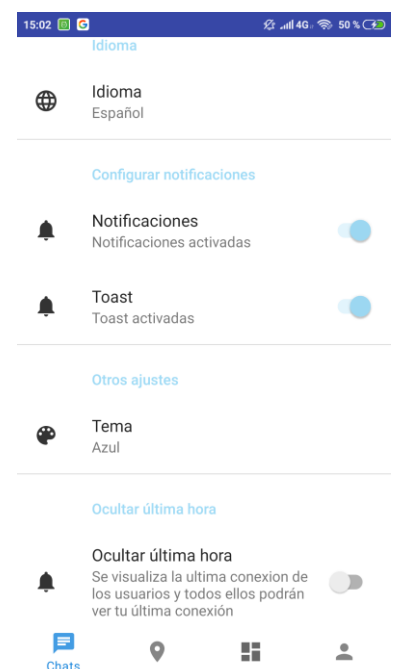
15:02 G 4G 50 %

Idioma

Idioma
Español

Configurar notificaciones

Notificaciones
Notificaciones activadas

Toast
Toast activadas

Otros ajustes

Tema
Azul

Ocultar última hora

Ocultar última hora
Se visualiza la ultima conexion de los usuarios y todos ellos podrán ver tu última conexión

Chats